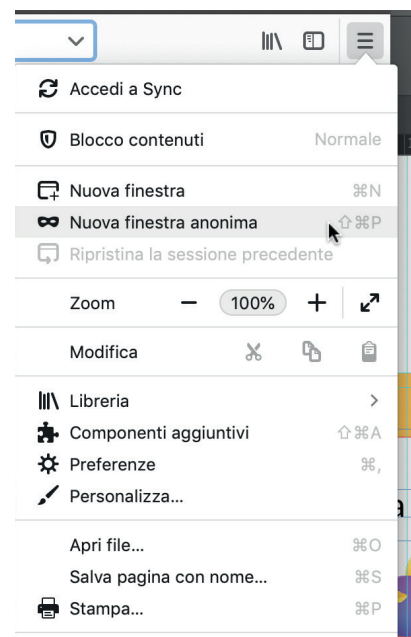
Accedi a Sync

Blocco contenuti Normale

Nuova finestra ⌘N
Nuova finestra anonima ⇧⌘P
Ripristina la sessione precedente

Zoom — 100% +

Modifica

Libreria >
Componenti aggiuntivi ⇧⌘A
Preferenze ⌘,
Personalizza...

Apri file... ⌘O
Salva pagina con nome... ⌘S
Stampa... ⌘P